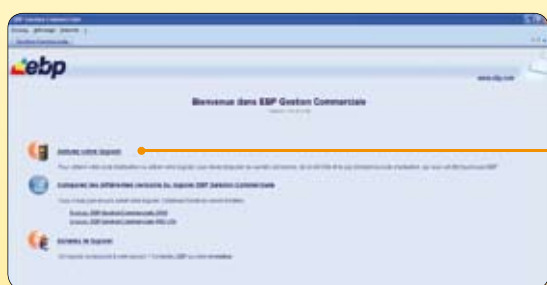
EBP Gestion Commerciale

ebp

www.ebp.com

Bienvenue dans EBP Gestion Commerciale

Activez votre logiciel

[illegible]

Comparez les différentes versions du logiciel EBP Gestion Commerciale

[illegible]

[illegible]

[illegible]

Achetez le logiciel

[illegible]